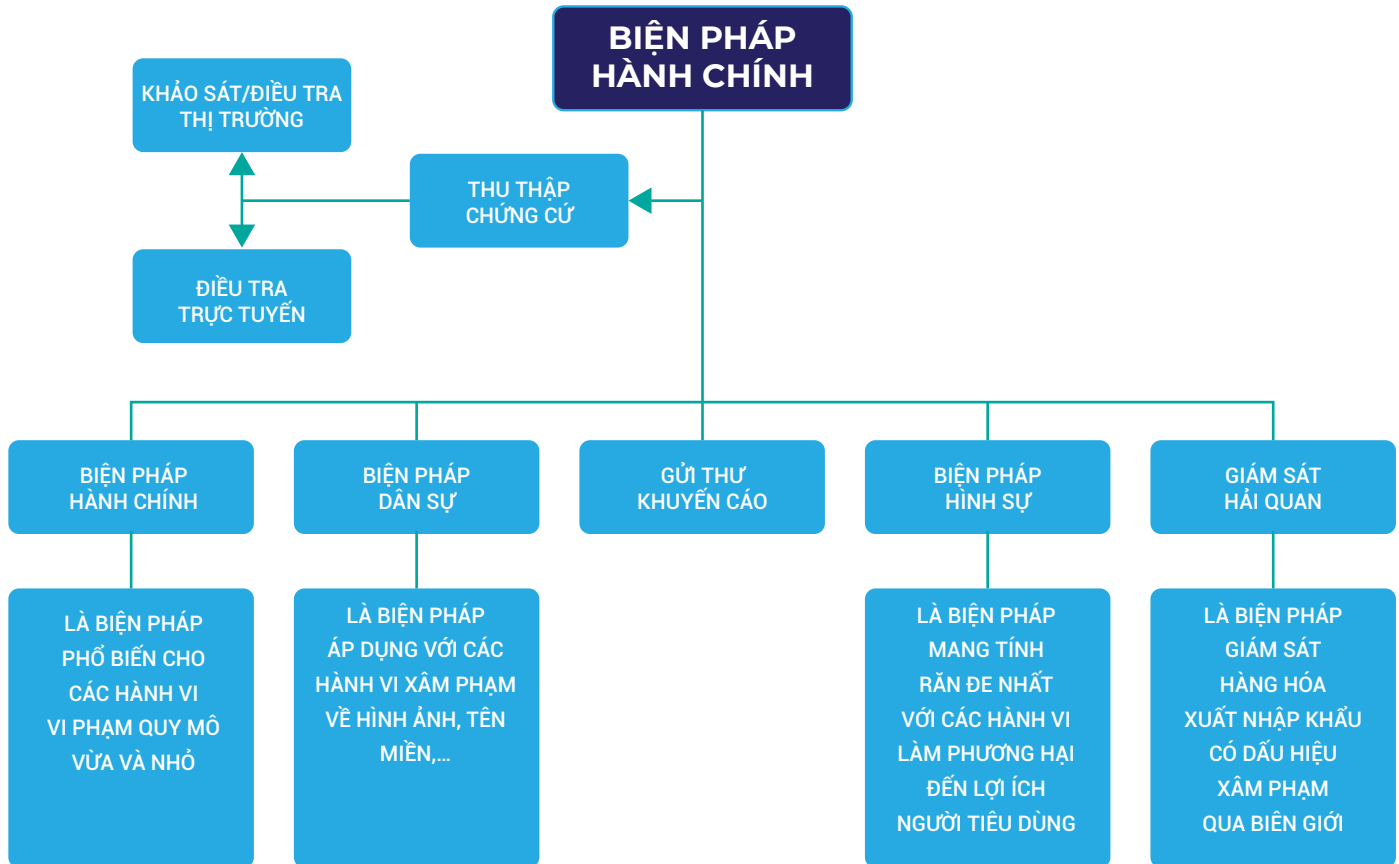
BIỆN PHÁP HÀNH CHÍNH

KHẢO SÁT/ĐIỀU TRA THỊ TRƯỜNG

THU THẬP CHỨNG CỨ

ĐIỀU TRA TRỰC TUYẾN

BIỆN PHÁP HÀNH CHÍNH

LÀ BIỆN PHÁP PHỔ BIẾN CHO CÁC HÀNH VI VI PHẠM QUY MÔ VỪA VÀ NHỎ

BIỆN PHÁP DÂN SỰ

LÀ BIỆN PHÁP ÁP DỤNG VỚI CÁC HÀNH VI XÂM PHẠM VỀ HÌNH ẢNH, TÊN MIỀN,...

GỬI THƯ KHUYẾN CÁO

BIỆN PHÁP HÌNH SỰ

LÀ BIỆN PHÁP MANG TÍNH RĂN ĐE NHẤT VỚI CÁC HÀNH VI LÀM PHƯƠNG HẠI ĐẾN LỢI ÍCH NGƯỜI TIÊU DÙNG

GIÁM SÁT HẢI QUAN

LÀ BIỆN PHÁP GIÁM SÁT HÀNG HÓA XUẤT NHẬP KHẨU CÓ DẤU HIỆU XÂM PHẠM QUA BIÊN GIỚI